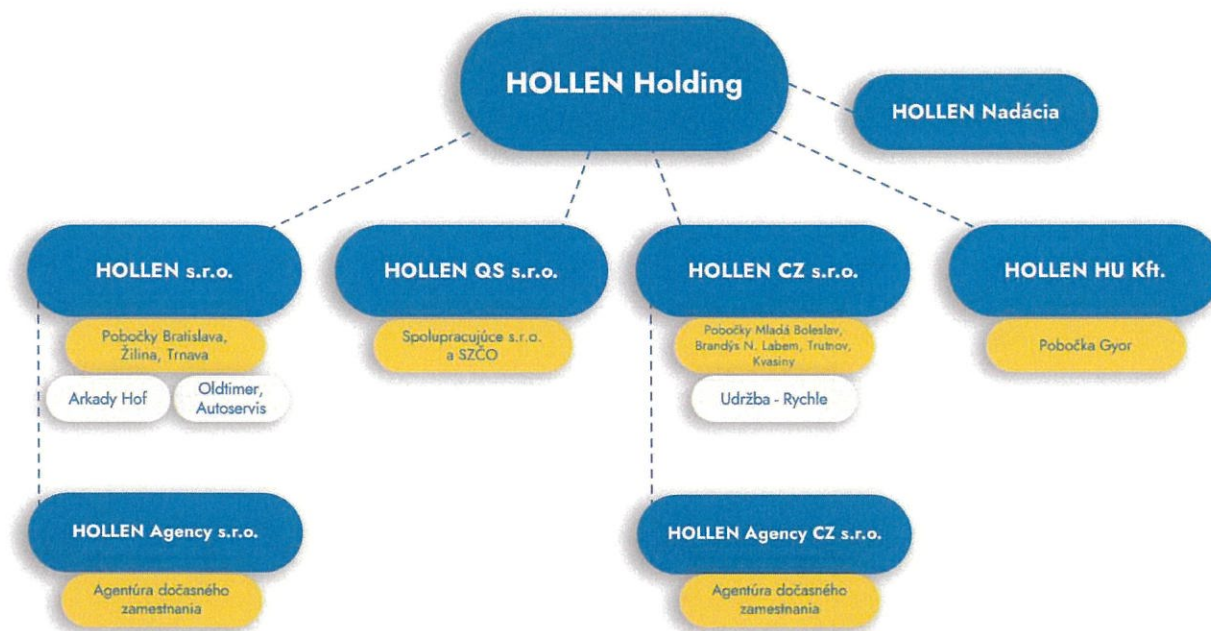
HOLLEN Holding

HOLLEN Nadácia

HOLLEN s.r.o.

Pobočky Bratislava, Žilina, Trnava

Arkady Hof

Oldtimer, Autoservis

HOLLEN QS s.r.o.

Spolupracujúce s.r.o. a SZČO

HOLLEN CZ s.r.o.

Pobočky Mladá Boleslav, Brandýs N. Labem, Trutnov, Kvasiny

Udržba - Rychle

HOLLEN HU Kft.

Pobočka Gyor

HOLLEN Agency s.r.o.

Agentúra dočasného zamestnania

HOLLEN Agency CZ s.r.o.

Agentúra dočasného zamestnania